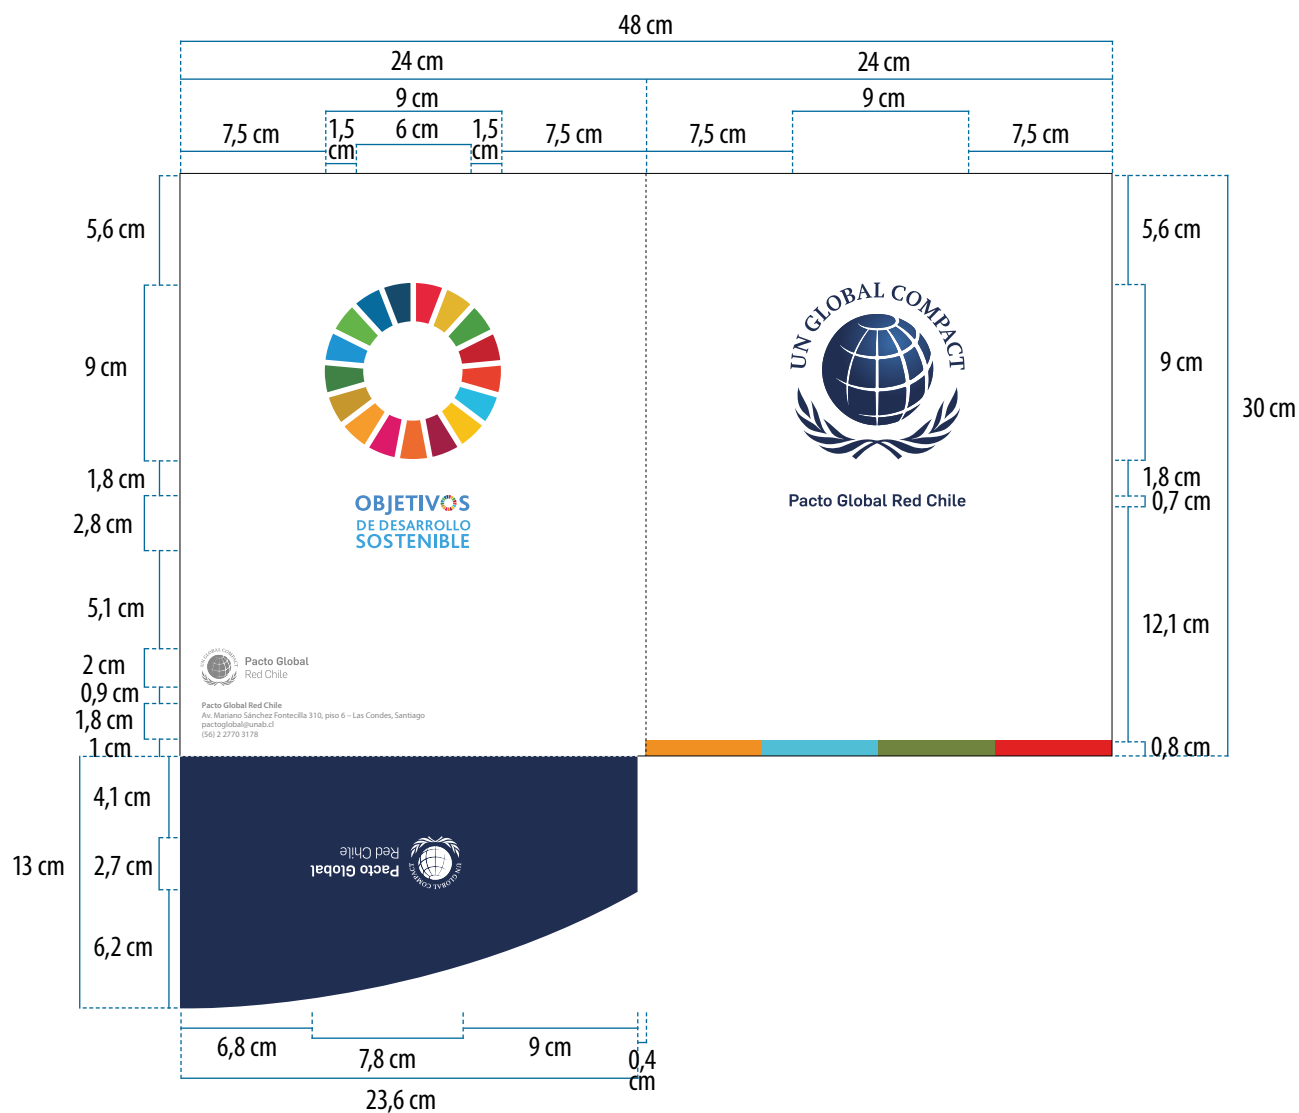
48 cm

24 cm

24 cm

9 cm

9 cm

7,5 cm

1,5 cm

6 cm

1,5 cm

7,5 cm

7,5 cm

7,5 cm

5,6 cm

9 cm

1,8 cm

2,8 cm

5,1 cm

2 cm

0,9 cm

1,8 cm

1 cm

OBJETIVOS
DE DESARROLLO
SOSTENIBLE

Pacto Global
Red Chile

Pacto Global Red Chile
Av. Mariano Sánchez Fontecilla 310, piso 6 – Las Condes, Santiago
pactoglobal@unab.cl
(56) 2 2770 3178

UN GLOBAL COMPACT

Pacto Global Red Chile

5,6 cm

9 cm

1,8 cm

0,7 cm

12,1 cm

0,8 cm

30 cm

13 cm

4,1 cm

2,7 cm

6,2 cm

Pacto Global
Red Chile

UN GLOBAL COMPACT

6,8 cm

7,8 cm

9 cm

0,4 cm

23,6 cm